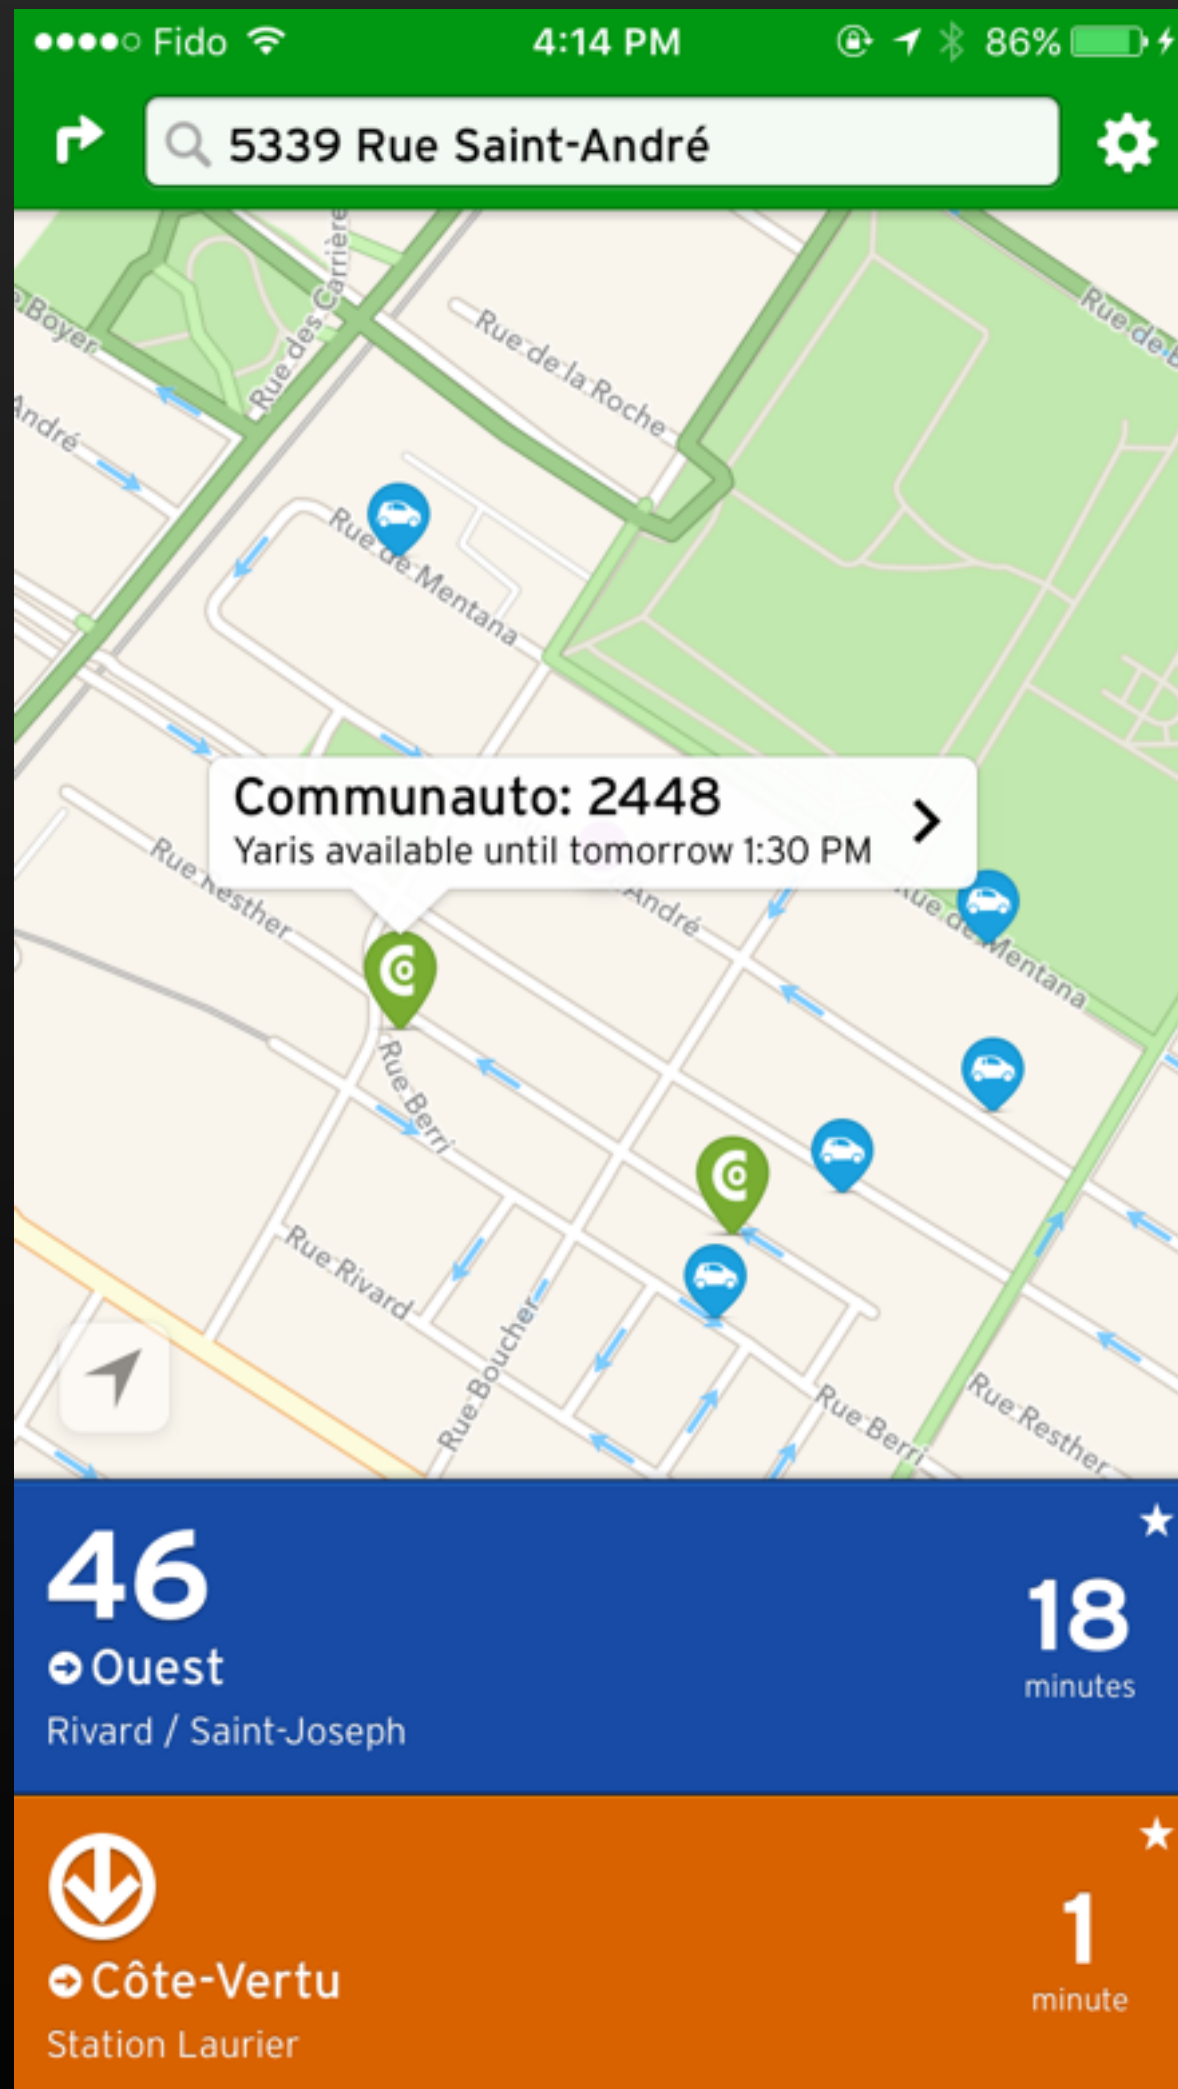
●●●●○ Fido 4:14 PM 86%

5339 Rue Saint-André

Boyer
André
Rue des Carrières
Rue de la Roche
Rue de B
Rue de Mentana
Communauto: 2448
Yaris available until tomorrow 1:30 PM
Rue Resther
André
Rue de Mentana
Rue Berri
Rue Rivard
Rue Boucher
Rue Berri
Rue Resther

46
Ouest
Rivard / Saint-Joseph
18
minutes

Côte-Vertu
Station Laurier
1
minute